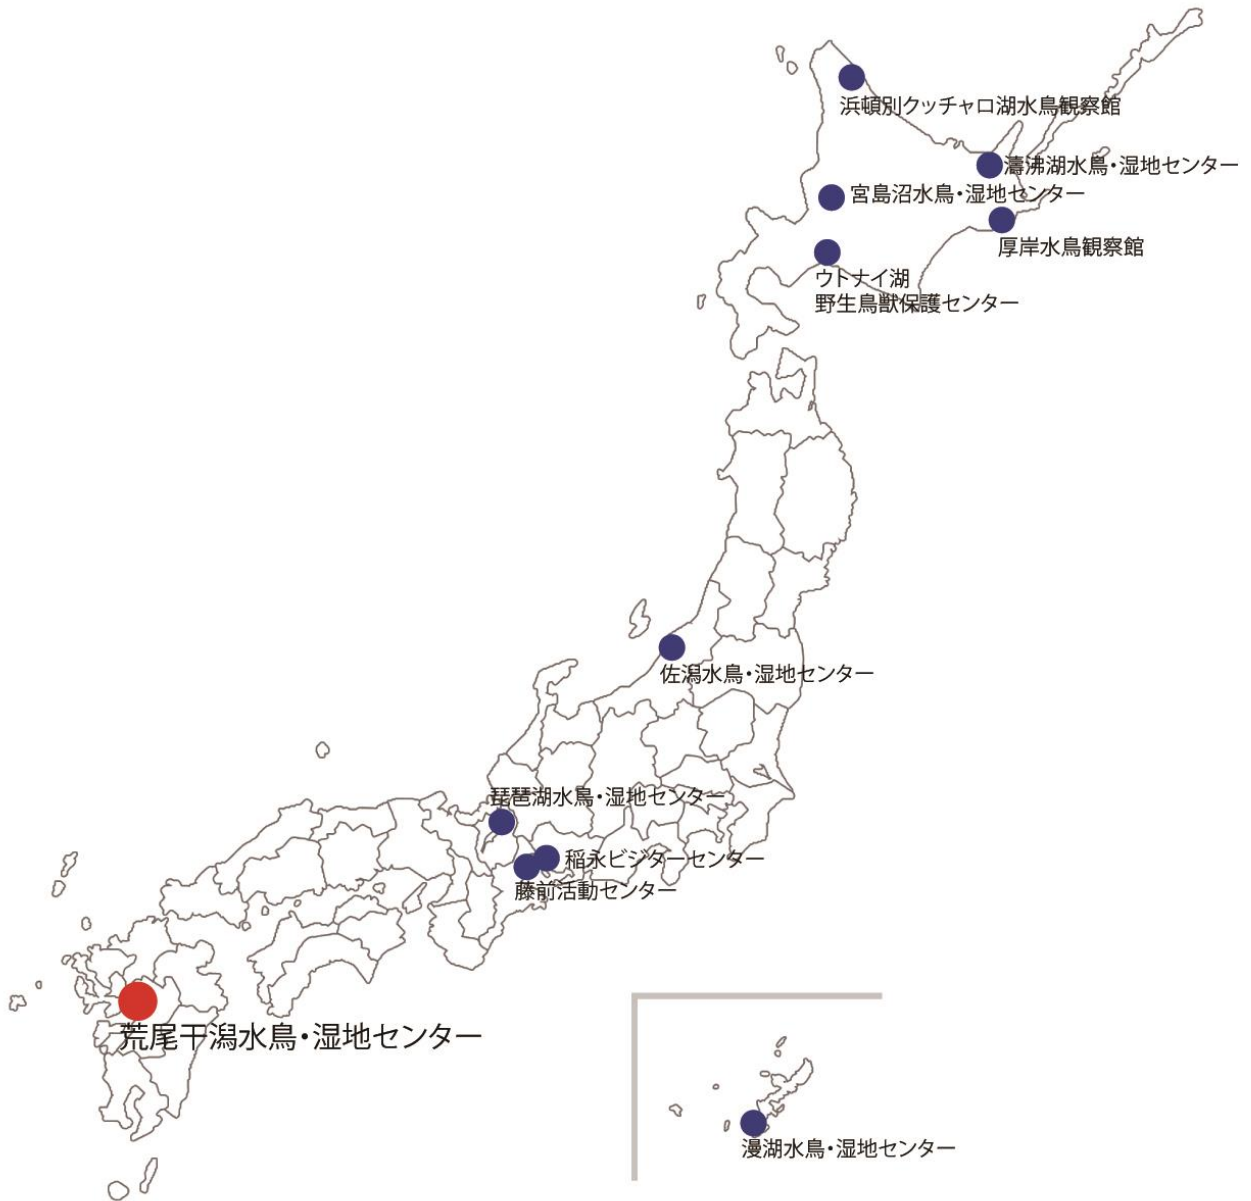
浜頓別クッチャロ湖水鳥観察館

濤沸湖水鳥・湿地センター

宮島沼水鳥・湿地センター

厚岸水鳥観察館

ウトナイ湖
野生鳥獣保護センター

佐潟水鳥・湿地センター

琵琶湖水鳥・湿地センター

稲永ビジターセンター

藤前活動センター

荒尾干潟水鳥・湿地センター

漫湖水鳥・湿地センター